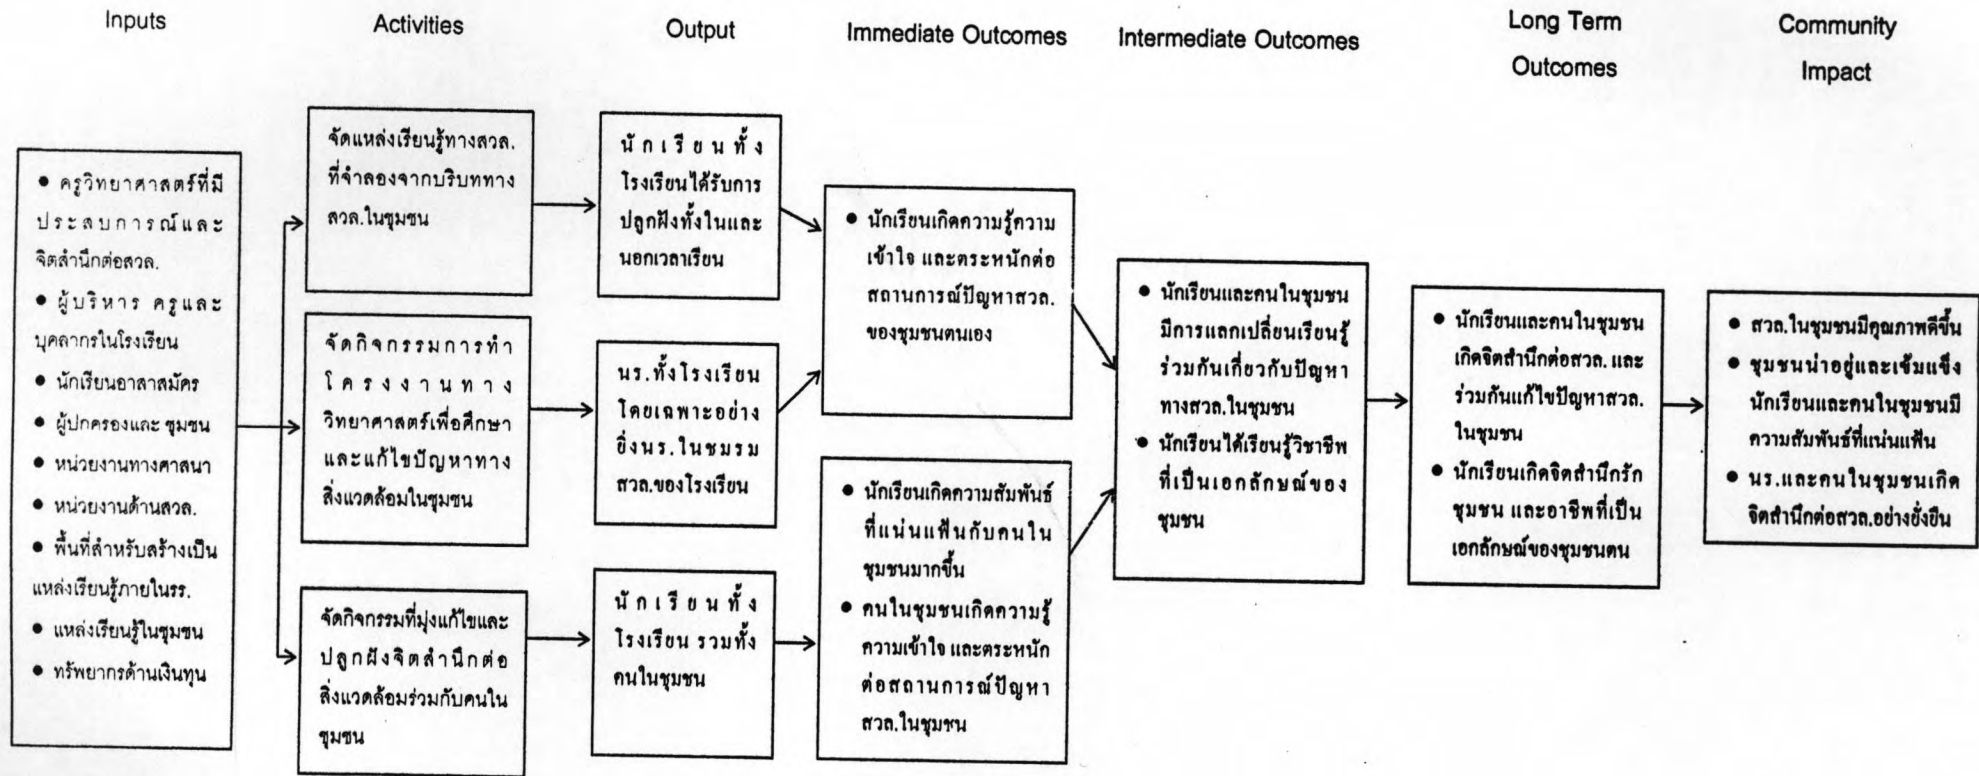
Inputs

Activities

Output

Immediate Outcomes

Intermediate Outcomes

Long Term Outcomes

Community Impact

• ครูวิทยาศาสตร์ที่มีประสบการณ์และจิตสำนึกต่อสวล.
• ผู้บริหาร ครูและบุคลากรในโรงเรียน
• นักเรียนอาสาสมัคร
• ผู้ปกครองและ ชุมชน
• หน่วยงานทางศาสนา
• หน่วยงานด้านสวล.
• พื้นที่สำหรับสร้างเป็นแหล่งเรียนรู้ภายในรร.
• แหล่งเรียนรู้ในชุมชน
• ทรัพยากรด้านเงินทุน

จัดแหล่งเรียนรู้ทางสวล.ที่จำลองจากบริบททางสวล.ในชุมชน

จัดกิจกรรมการทำโครงงานทางวิทยาศาสตร์เพื่อศึกษาและแก้ไขปัญหาทางสิ่งแวดล้อมในชุมชน

จัดกิจกรรมที่มุ่งแก้ไขและปลูกฝังจิตสำนึกต่อสิ่งแวดล้อมร่วมกับคนในชุมชน

นักเรียนทั้งโรงเรียนได้รับการปลูกฝังทั้งในและนอกเวลาเรียน

นร.ทั้งโรงเรียนโดยเฉพาะอย่างยิ่งนร.ในชมรมสวล.ของโรงเรียน

นักเรียนทั้งโรงเรียน รวมทั้งคนในชุมชน

• นักเรียนเกิดความรู้ความเข้าใจ และตระหนักต่อสถานการณ์ปัญหาสวล.ของชุมชนตนเอง

• นักเรียนเกิดความสัมพันธ์ที่แน่นแฟ้นกับคนในชุมชนมากขึ้น
• คนในชุมชนเกิดความรู้ความเข้าใจ และตระหนักต่อสถานการณ์ปัญหาสวล.ในชุมชน

• นักเรียนและคนในชุมชนมีการแลกเปลี่ยนเรียนรู้ร่วมกันเกี่ยวกับปัญหาทางสวล.ในชุมชน
• นักเรียนได้เรียนรู้วิชาชีพที่เป็นเอกลักษณ์ของชุมชน

• นักเรียนและคนในชุมชนเกิดจิตสำนึกต่อสวล. และร่วมกันแก้ไขปัญหาสวล.ในชุมชน
• นักเรียนเกิดจิตสำนึกรักชุมชน และอาชีพที่เป็นเอกลักษณ์ของชุมชนตน

• สวล.ในชุมชนมีคุณภาพดีขึ้น
• ชุมชนน่าอยู่และเข้มแข็ง นักเรียนและคนในชุมชนมีความสัมพันธ์ที่แน่นแฟ้น
• นร.และคนในชุมชนเกิดจิตสำนึกต่อสวล.อย่างยั่งยืน